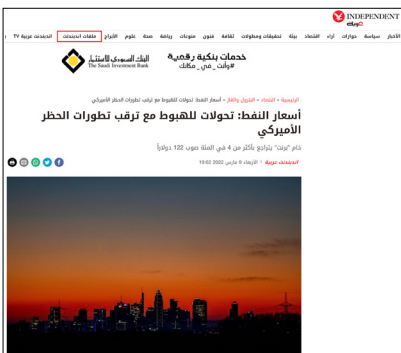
INDEPENDENT عربية

الأخبار سياسة حوارات آراء اقتصاد بيئة تحقيقات ومطولات ثقافة فنون منوعات رياضة صحة علوم الأبراج ملفات اندبندنت اندبندنت عربية TV

البنك السعودي للاستثمار The Saudi Investment Bank

خدمات بنكية رقمية
#وأنت_في_مكانك

الرئيسية • اقتصاد • البترول والغاز • أسعار النفط: تحولات للهبوط مع ترقب تطورات الحظر الأميركي

أسعار النفط: تحولات للهبوط مع ترقب تطورات الحظر الأميركي

خام "برنت" يتراجع بأكثر من 4 في المئة صوب 122 دولاراً

اندبندنت عربية الأربعاء 9 مارس 2022 10:02